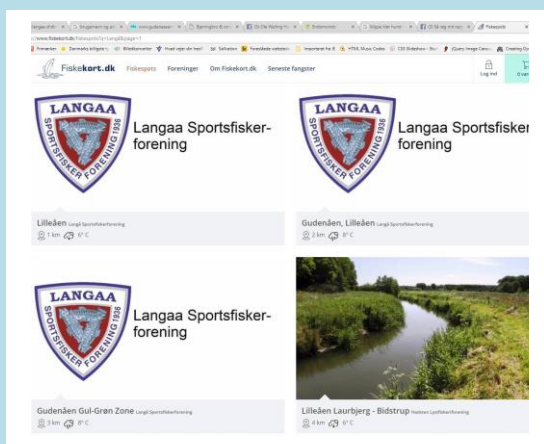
s://www.fiskekort.dk/fiskespots?q=Langå&page=1

Fiskekort.dk Fiskespots Foreninger Om Fiskekort.dk Seneste fangster

Log ind

LANGAA SPORTSFISKER FORENING 1936

Langaa Sportsfisker-forening

Lilleåen Langå Sportsfiskerforening

1 km 6° C

LANGAA SPORTSFISKER FORENING 1936

Langaa Sportsfisker-forening

Gudenåen, Lilleåen Langå Sportsfiskerforening

2 km 8° C

LANGAA SPORTSFISKER FORENING 1936

Langaa Sportsfisker-forening

Gudenåen Gul-Grøn Zone Langå Sportsfiskerforening

3 km 8° C

Lilleåen Laurbjerg - Bidstrup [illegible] Lystfiskerforening

4 km 6° C